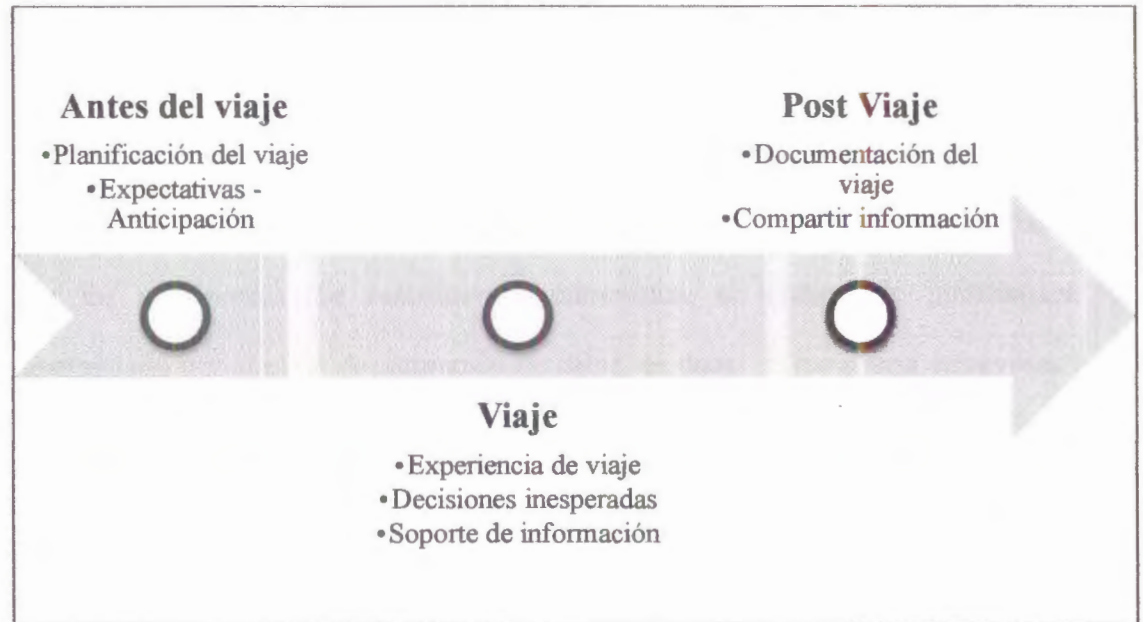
Antes del viaje
•Planificación del viaje
•Expectativas - Anticipación

Post Viaje
•Documentación del viaje
•Compartir información

Viaje
•Experiencia de viaje
•Decisiones inesperadas
•Soporte de información